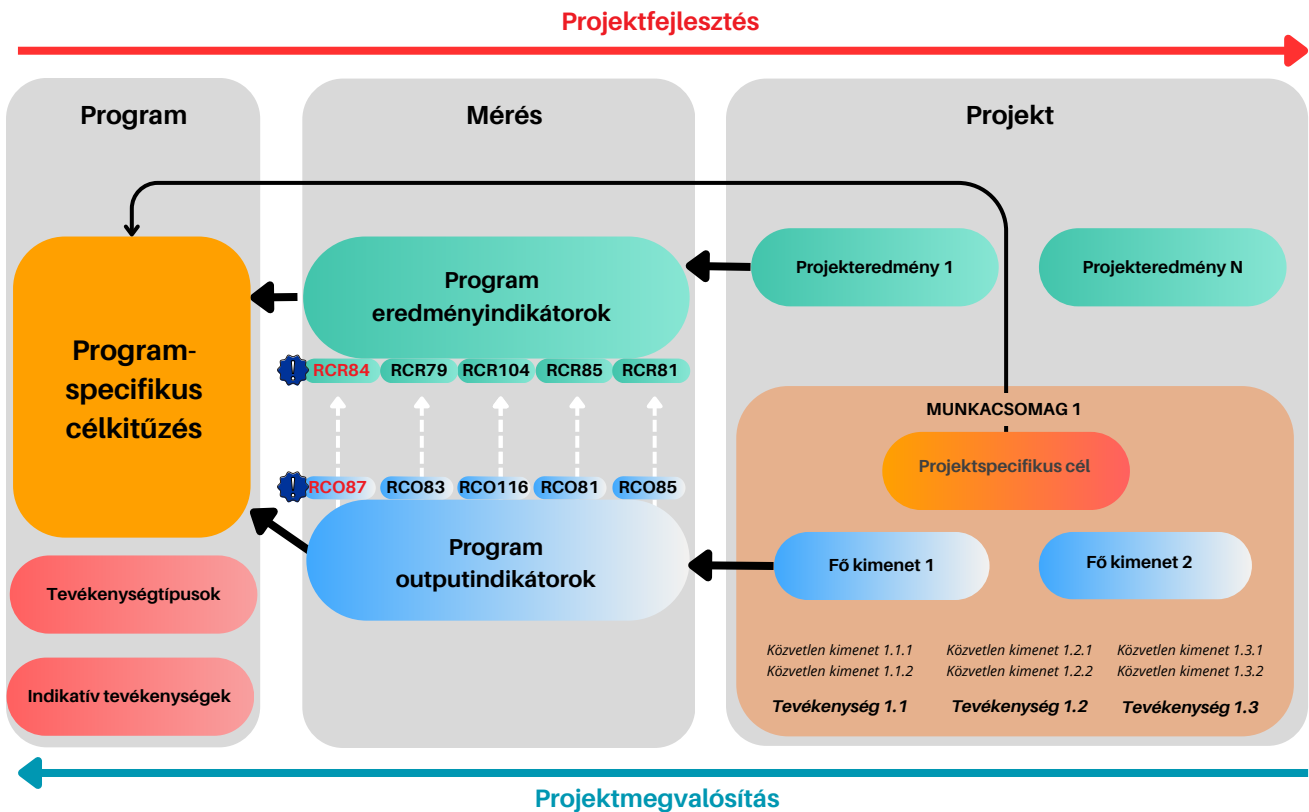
Projektfejlesztés

Program

Mérés

Projekt

Program-specifikus célkitűzés

Program eredményindikátorok

Projekteredmény 1

Projekteredmény N

! RCR84 RCR79 RCR104 RCR85 RCR81

MUNKACSOMAG 1

Projektspecifikus cél

! RCO87 RCO83 RCO116 RCO81 RCO85

Program outputindikátorok

Fő kimenet 1

Fő kimenet 2

Tevékenységtípusok

Indikatív tevékenységek

Közvetlen kimenet 1.1.1
Közvetlen kimenet 1.1.2
Tevékenység 1.1

Közvetlen kimenet 1.2.1
Közvetlen kimenet 1.2.2
Tevékenység 1.2

Közvetlen kimenet 1.3.1
Közvetlen kimenet 1.3.2
Tevékenység 1.3

Projektmegvalósítás